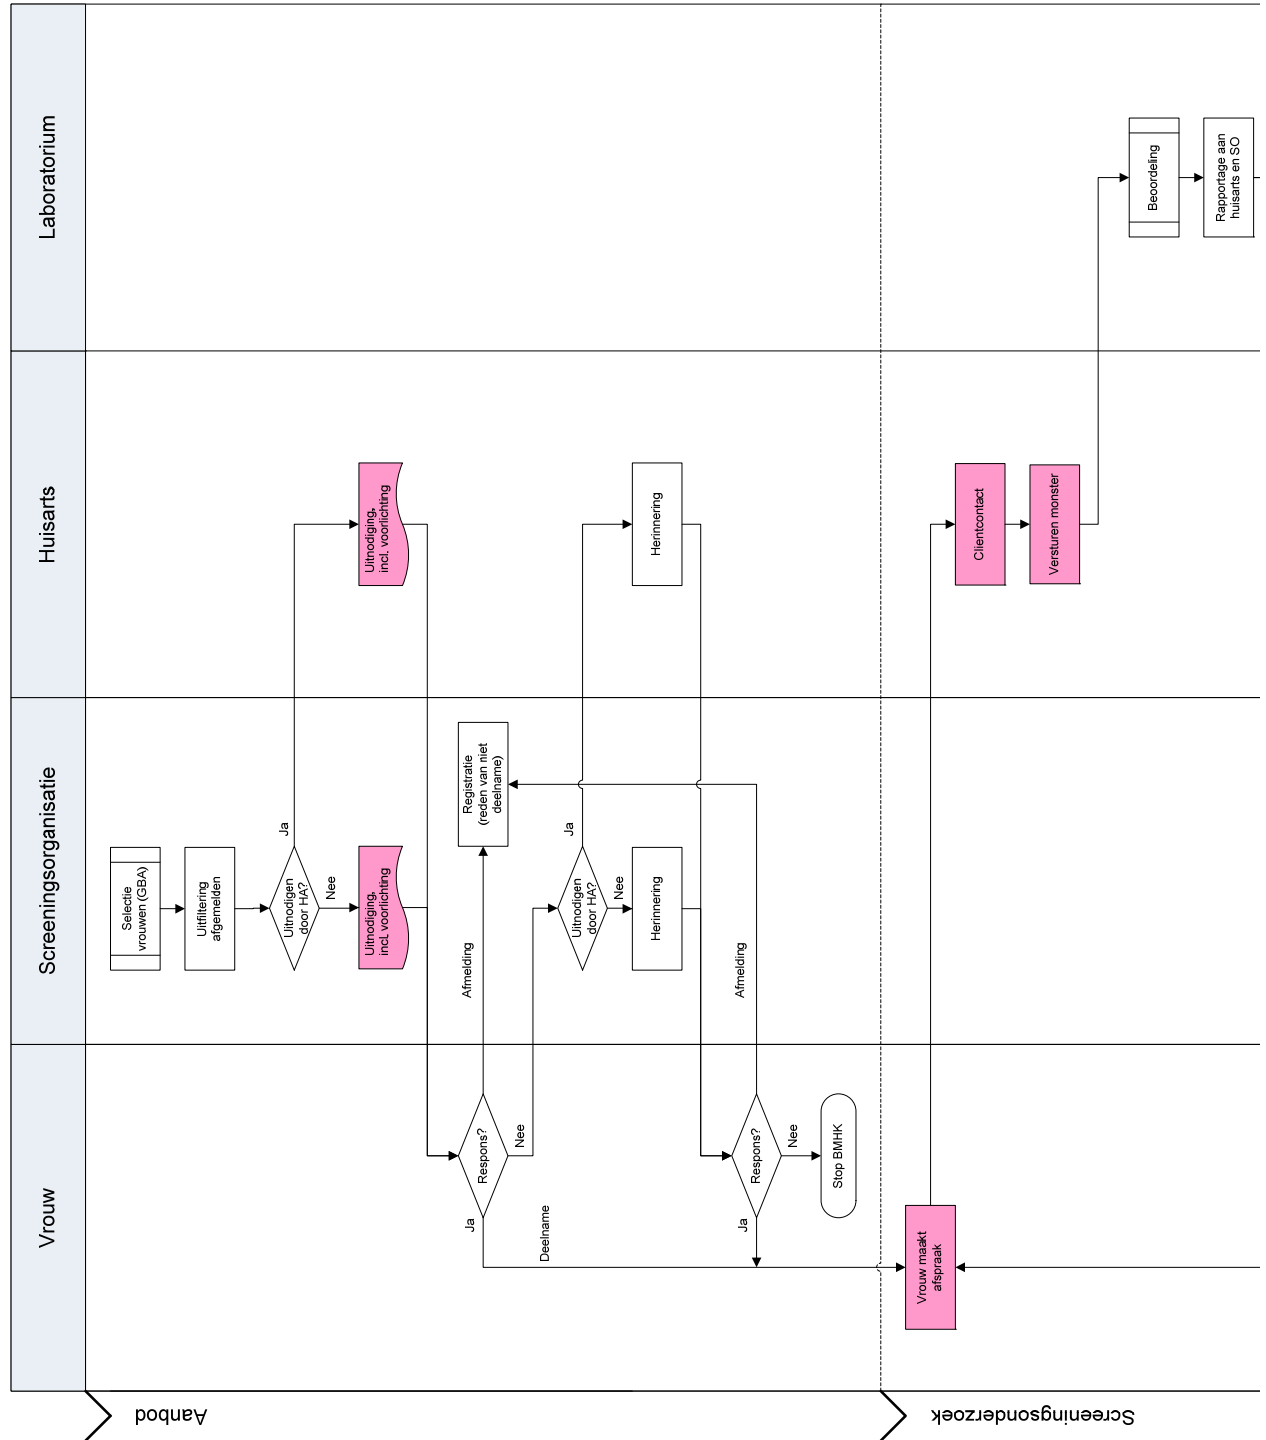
Laboratorium

Huisarts

Screeningsorganisatie

Vrouw

Selectie vrouwen (GBA)

Uitfiltering afgemelden

Uitnodigen door HA?

Ja

Nee

Uitnodiging, incl. voorlichting

Uitnodiging, incl. voorlichting

Registratie (reden van niet deelname)

Afmelding

Respons?

Nee

Ja

Uitnodigen door HA?

Ja

Nee

Herinnering

Herinnering

Afmelding

Respons?

Nee

Ja

Stop BMHK

Deelname

Vrouw maakt afspraak

Clientcontact

Versturen monster

Beoordeling

Rapportage aan huisarts en SO

Aanbod

Screeningsonderzoek